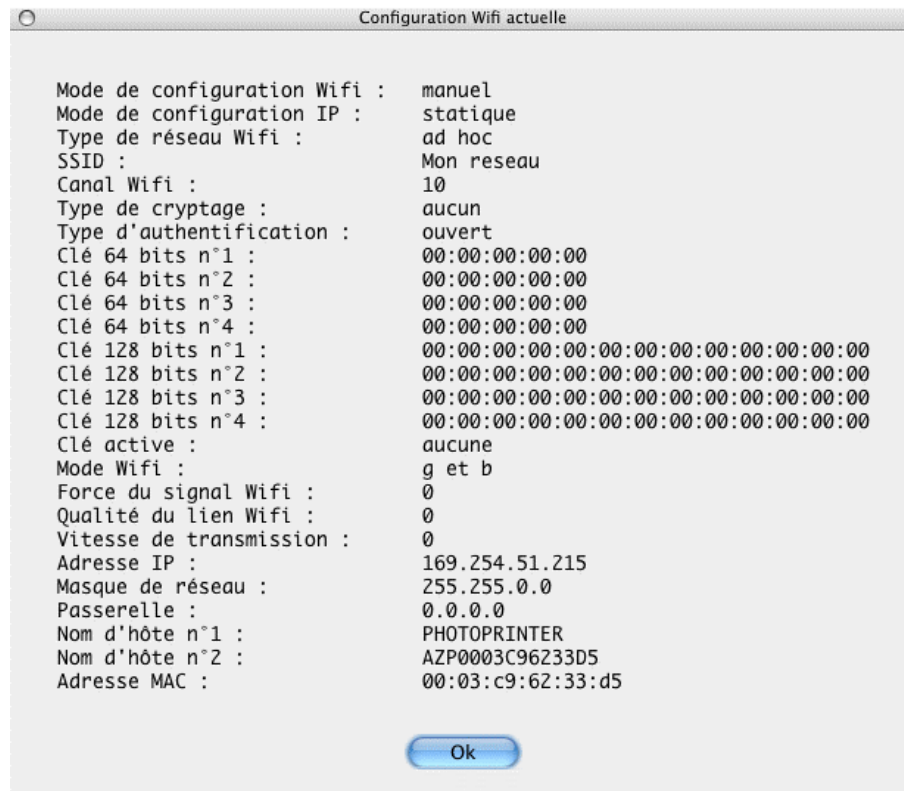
Configuration Wifi actuelle

| | |
|---|---|
| Mode de configuration Wifi : | manuel |
| Mode de configuration IP : | statique |
| Type de réseau Wifi : | ad hoc |
| SSID : | Mon reseau |
| Canal Wifi : | 10 |
| Type de cryptage : | aucun |
| Type d'authentification : | ouvert |
| Clé 64 bits n°1 : | 00:00:00:00:00 |
| Clé 64 bits n°2 : | 00:00:00:00:00 |
| Clé 64 bits n°3 : | 00:00:00:00:00 |
| Clé 64 bits n°4 : | 00:00:00:00:00 |
| Clé 128 bits n°1 : | 00:00:00:00:00:00:00:00:00:00:00:00:00 |
| Clé 128 bits n°2 : | 00:00:00:00:00:00:00:00:00:00:00:00:00 |
| Clé 128 bits n°3 : | 00:00:00:00:00:00:00:00:00:00:00:00:00 |
| Clé 128 bits n°4 : | 00:00:00:00:00:00:00:00:00:00:00:00:00 |
| Clé active : | aucune |
| Mode Wifi : | g et b |
| Force du signal Wifi : | 0 |
| Qualité du lien Wifi : | 0 |
| Vitesse de transmission : | 0 |
| Adresse IP : | 169.254.51.215 |
| Masque de réseau : | 255.255.0.0 |
| Passerelle : | 0.0.0.0 |
| Nom d'hôte n°1 : | PHOTOPRINTER |
| Nom d'hôte n°2 : | AZP0003C96233D5 |
| Adresse MAC : | 00:03:c9:62:33:d5 |

Ok